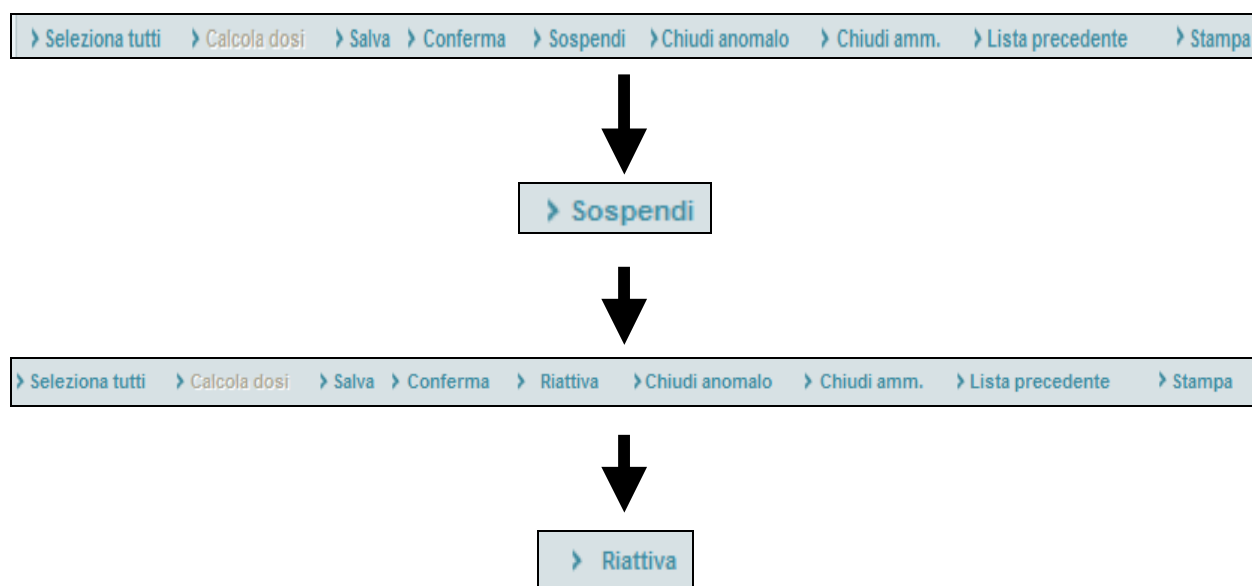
› Seleziona tutti › Calcola dosi › Salva › Conferma › Sospendi › Chiudi anomalo › Chiudi amm. › Lista precedente › Stampa

› Sospendi

› Seleziona tutti › Calcola dosi › Salva › Conferma › Riattiva › Chiudi anomalo › Chiudi amm. › Lista precedente › Stampa

› Riattiva